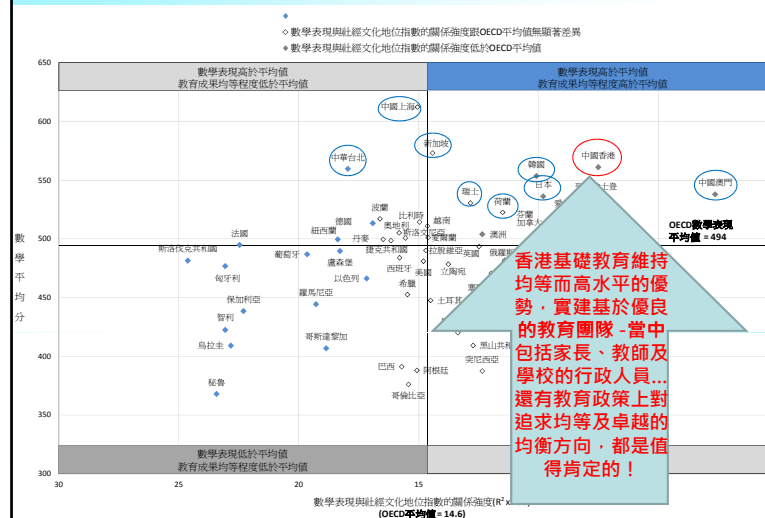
◇ 數學表現與社經文化地位指數的關係強度跟OECD平均值無顯著差異
◆ 數學表現與社經文化地位指數的關係強度低於OECD平均值

數學表現高於平均值
教育成果均等程度低於平均值

數學表現高於平均值
教育成果均等程度高於平均值

數學表現低於平均值
教育成果均等程度低於平均值

數學平均分

650
600
550
500
450
400
350
300

30
25
20
15

中國上海
新加坡
中華台北
瑞士
荷蘭
韓國
日本
中國香港
中國澳門
列支敦士登
波蘭
越南
比利時
德國
奧地利
紐西蘭
斯洛文尼亞
丹麥
捷克共和國
法國
愛爾蘭
澳洲
芬蘭
加拿大
斯洛伐克共和國
葡萄牙
盧森堡
西班牙
拉脫維亞
英國
俄羅斯
立陶宛
匈牙利
以色列
希臘
美國
保加利亞
羅馬尼亞
土耳其
智利
哥斯達黎加
黑山共和國
烏拉圭
突尼西亞
巴西
阿根廷
秘魯
哥倫比亞

OECD數學表現平均值 = 494

香港基礎教育維持均等而高水平的優勢，實建基於優良的教育團隊 -當中包括家長、教師及學校的行政人員...還有教育政策上對追求均等及卓越的均衡方向，都是值得肯定的！

數學表現與社經文化地位指數的關係強度($R^2$ x 100)
(OECD平均值 = 14.6)